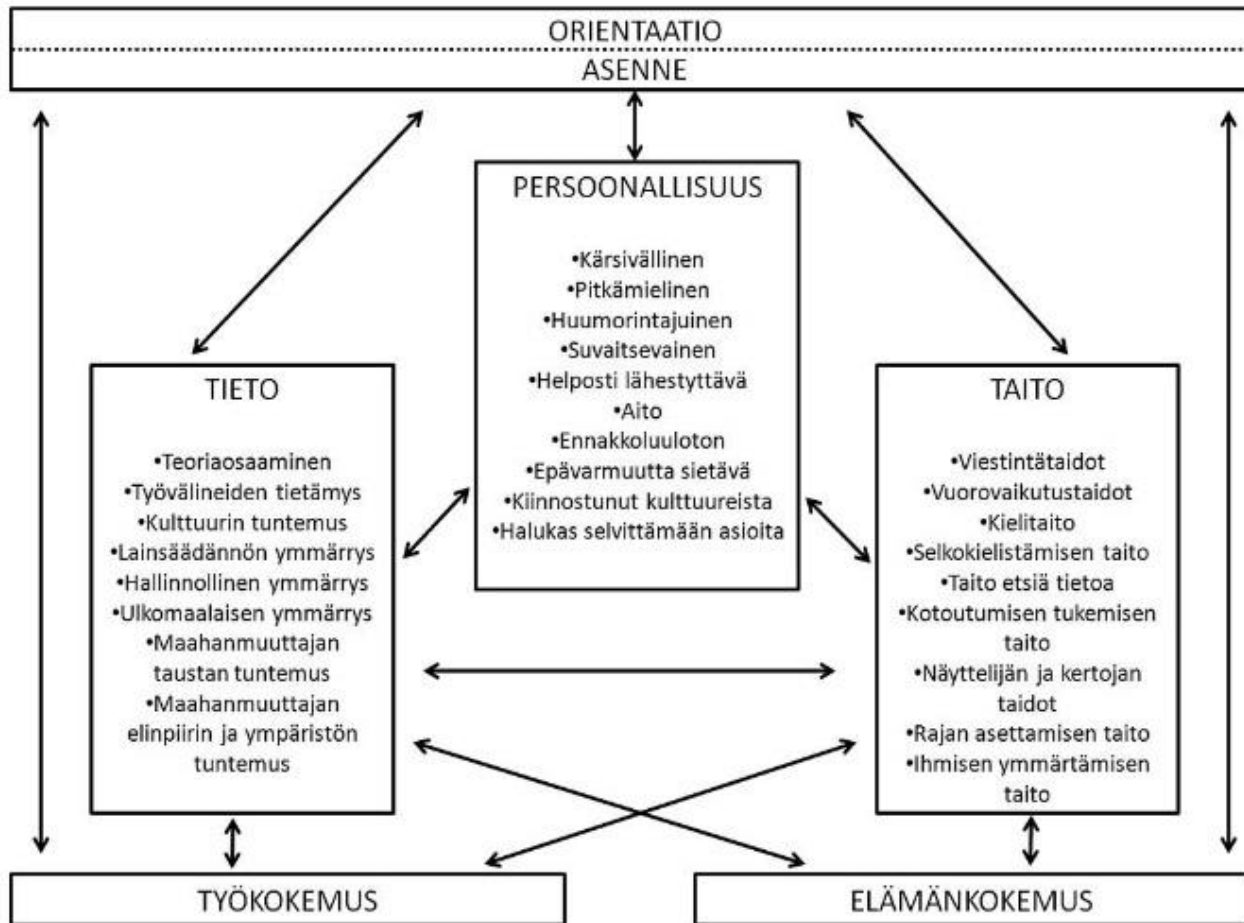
ORIENTAATIO
ASENNE

PERSOONALLISUUS

•Kärsivällinen
•Pitkämielinen
•Huumorintajuinen
•Suvaitsevainen
•Helposti lähestyttävä
•Aito
•Ennakkoluuloton
•Epävarmuutta sietävä
•Kiinnostunut kulttuureista
•Halukas selvittämään asioita

TIETO

•Teoriaosaaminen
•Työvälineiden tietämys
•Kulttuurin tuntemus
•Lainsäädännön ymmärrys
•Hallinnollinen ymmärrys
•Ulkomaalaisen ymmärrys
•Maahanmuuttajan taustan tuntemus
•Maahanmuuttajan elinpiirin ja ympäristön tuntemus

TAITO

•Viestintätaidot
•Vuorovaikutustaidot
•Kielitaito
•Selkokielistämisen taito
•Taito etsiä tietoa
•Kotoutumisen tukemisen taito
•Näyttelijän ja kertojan taidot
•Rajan asettamisen taito
•Ihmisen ymmärtämisen taito

TYÖKOKEMUS

ELÄMÄNKOKEMUS